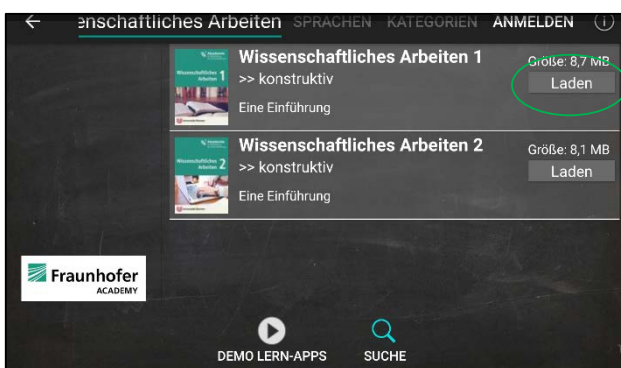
enschaftliches Arbeiten SPRACHEN KATEGORIEN ANMELDEN

Wissenschaftliches Arbeiten 1
>> konstruktiv
Eine Einführung
Größe: 8,7 MB
Laden

Wissenschaftliches Arbeiten 2
>> konstruktiv
Eine Einführung
Größe: 8,1 MB
Laden

Fraunhofer ACADEMY

DEMO LERN-APPS
SUCHE